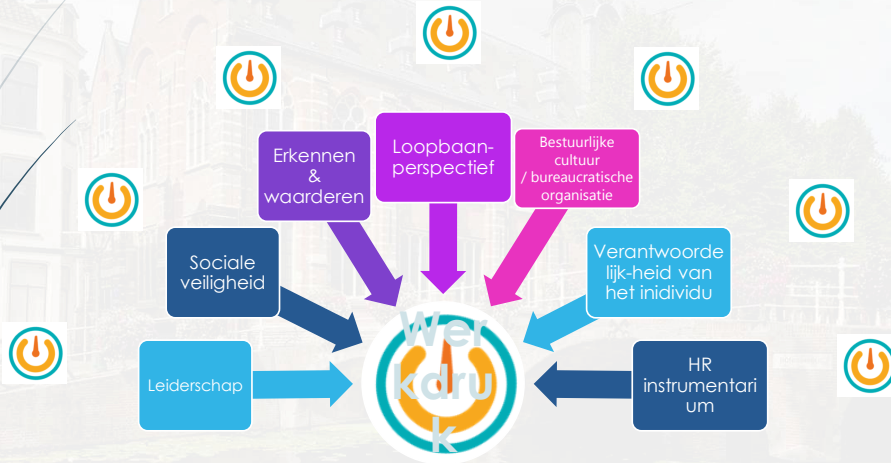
Erkennen & waarderen

Loopbaan-perspectief

Bestuurlijke cultuur / bureaucratische organisatie

Sociale veiligheid

Verantwoorde lijk-heid van het inidividu

Leiderschap

Wer kdru k

HR instrumentari um